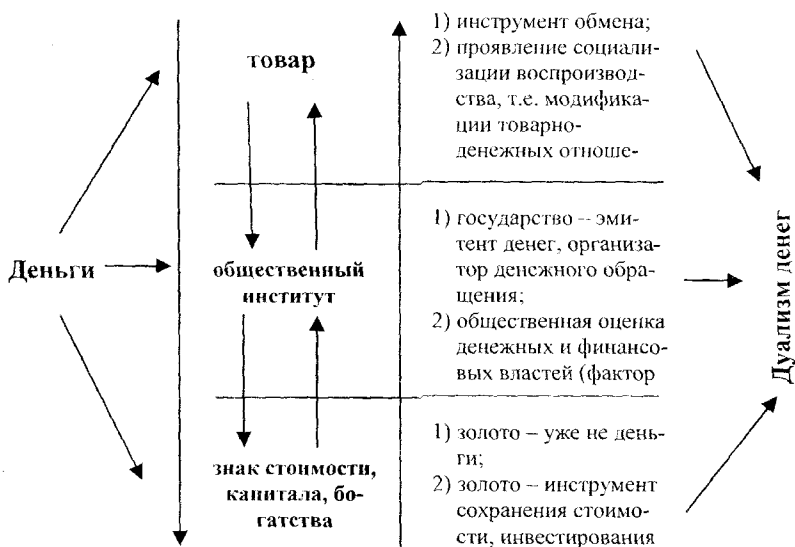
Деньги

товар

общественный институт

знак стоимости, капитала, богатства

1) инструмент обмена;
2) проявление социализации воспроизводства, т.е. модификации товарно-денежных отноше-

1) государство – эмитент денег, организатор денежного обращения;
2) общественная оценка денежных и финансовых властей (фактор

1) золото – уже не деньги;
2) золото – инструмент сохранения стоимости, инвестирования

Дуализм денег